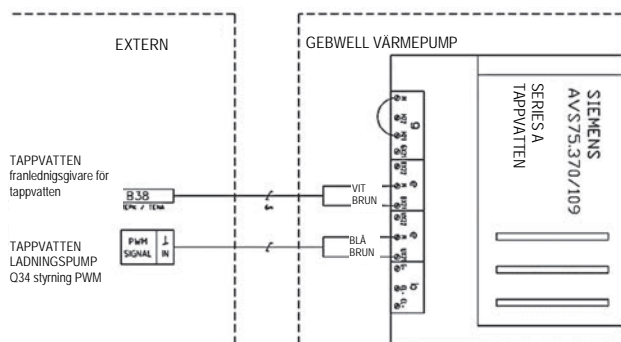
EXTERN

GEBWELL VÄRMEPUMP

SIEMENS
AVS75.370/109

SERIES A
TAPPVATTEN

TAPPVATTEN
franlednigsgivare för tappvatten

B38
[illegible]

VIT
BRUN

TAPPVATTEN
LADNINGSPUMP
Q34 styrning PWM

PWM
SIGNAL

⊥
IN

BLÅ
BRUN